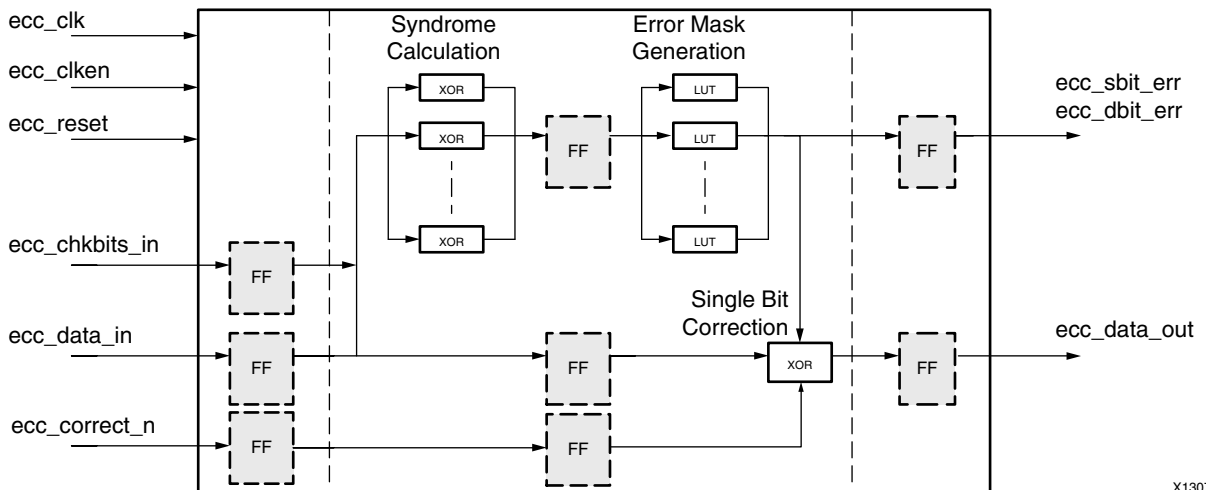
ecc_clk
ecc_clken
ecc_reset
ecc_chkbits_in
ecc_data_in
ecc_correct_n

Syndrome Calculation
XOR
XOR
XOR

FF

Error Mask Generation
LUT
LUT
LUT

FF
FF
FF

Single Bit Correction
XOR

FF
FF
FF
FF

ecc_sbit_err
ecc_dbit_err
ecc_data_out

X130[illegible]